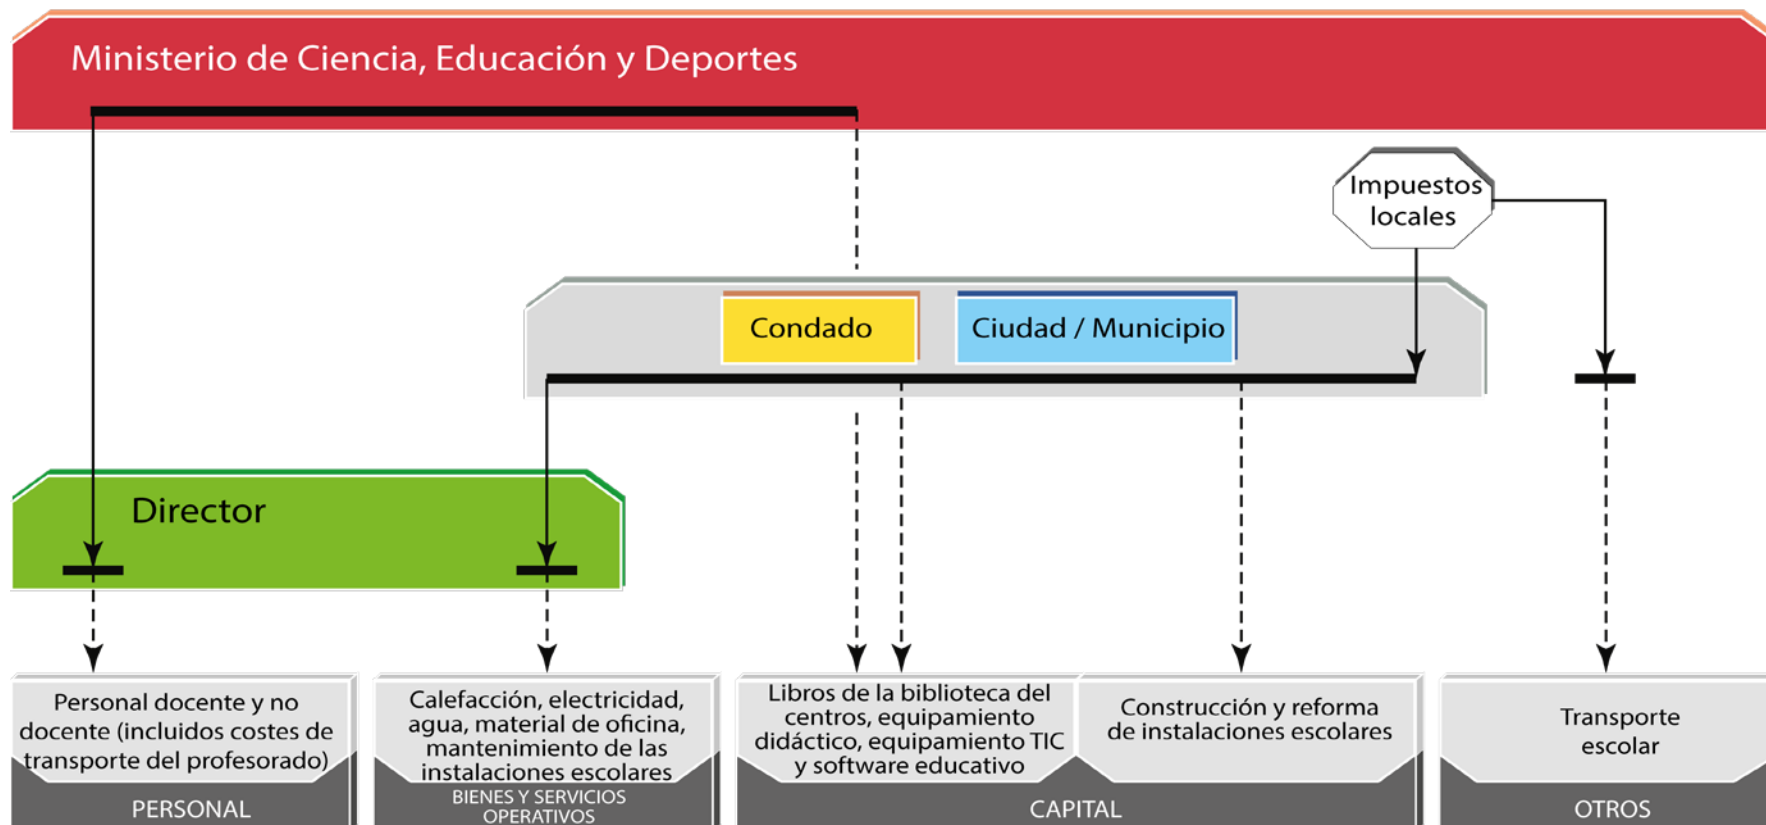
Ministerio de Ciencia, Educación y Deportes

Impuestos locales

Condado

Ciudad / Municipio

Director

Personal docente y no docente (incluidos costes de transporte del profesorado)

PERSONAL

Calefacción, electricidad, agua, material de oficina, mantenimiento de las instalaciones escolares

BIENES Y SERVICIOS OPERATIVOS

Libros de la biblioteca del centros, equipamiento didáctico, equipamiento TIC y software educativo

Construcción y reforma de instalaciones escolares

CAPITAL

Transporte escolar

OTROS